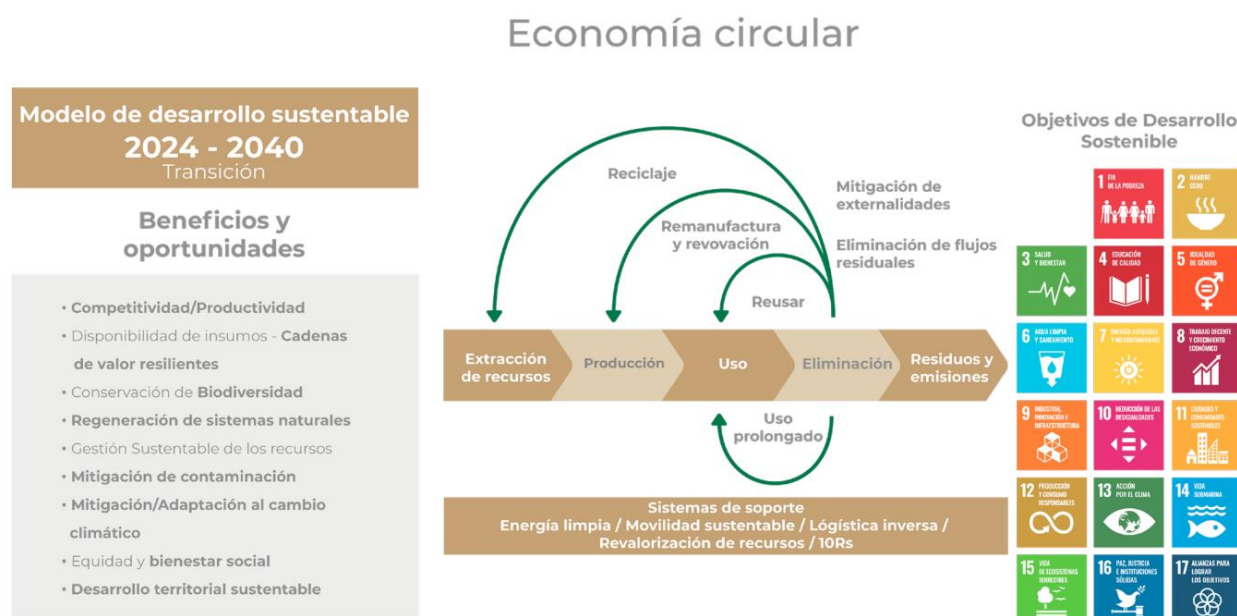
Economía circular

Modelo de desarrollo sustentable
2024 - 2040
Transición

Beneficios y oportunidades

• Competitividad/Productividad
• Disponibilidad de insumos - Cadenas de valor resilientes
• Conservación de Biodiversidad
• Regeneración de sistemas naturales
• Gestión Sustentable de los recursos
• Mitigación de contaminación
• Mitigación/Adaptación al cambio climático
• Equidad y bienestar social
• Desarrollo territorial sustentable

Reciclaje
Remanufactura y revovación
Reusar
Mitigación de externalidades
Eliminación de flujos residuales

Extracción de recursos
Producción
Uso
Eliminación
Residuos y emisiones

Uso prolongado

Sistemas de soporte
Energía limpia / Movilidad sustentable / Logística inversa / Revalorización de recursos / 10Rs

Objetivos de Desarrollo Sostenible

1 FIN DE LA POBREZA
2 HAMBRE CERO
3 SALUD Y BIENESTAR
4 EDUCACIÓN DE CALIDAD
5 IGUALDAD DE GÉNERO
6 AGUA LIMPIA Y SANEAMIENTO
7 ENERGÍA ASEQUIBLE Y NO CONTAMINANTE
8 TRABAJO DECENTE Y CRECIMIENTO ECONÓMICO
9 INDUSTRIA, INNOVACIÓN E INFRAESTRUCTURA
10 REDUCCIÓN DE LAS DESIGUALDADES
11 CIUDADES Y COMUNIDADES SOSTENIBLES
12 PRODUCCIÓN Y CONSUMO RESPONSABLES
13 ACCIÓN POR EL CLIMA
14 VIDA SUBMARINA
15 VIDA DE ECOSISTEMAS TERRESTRES
16 PAZ, JUSTICIA E INSTITUCIONES SÓLIDAS
17 ALIANZAS PARA LOGRAR LOS OBJETIVOS